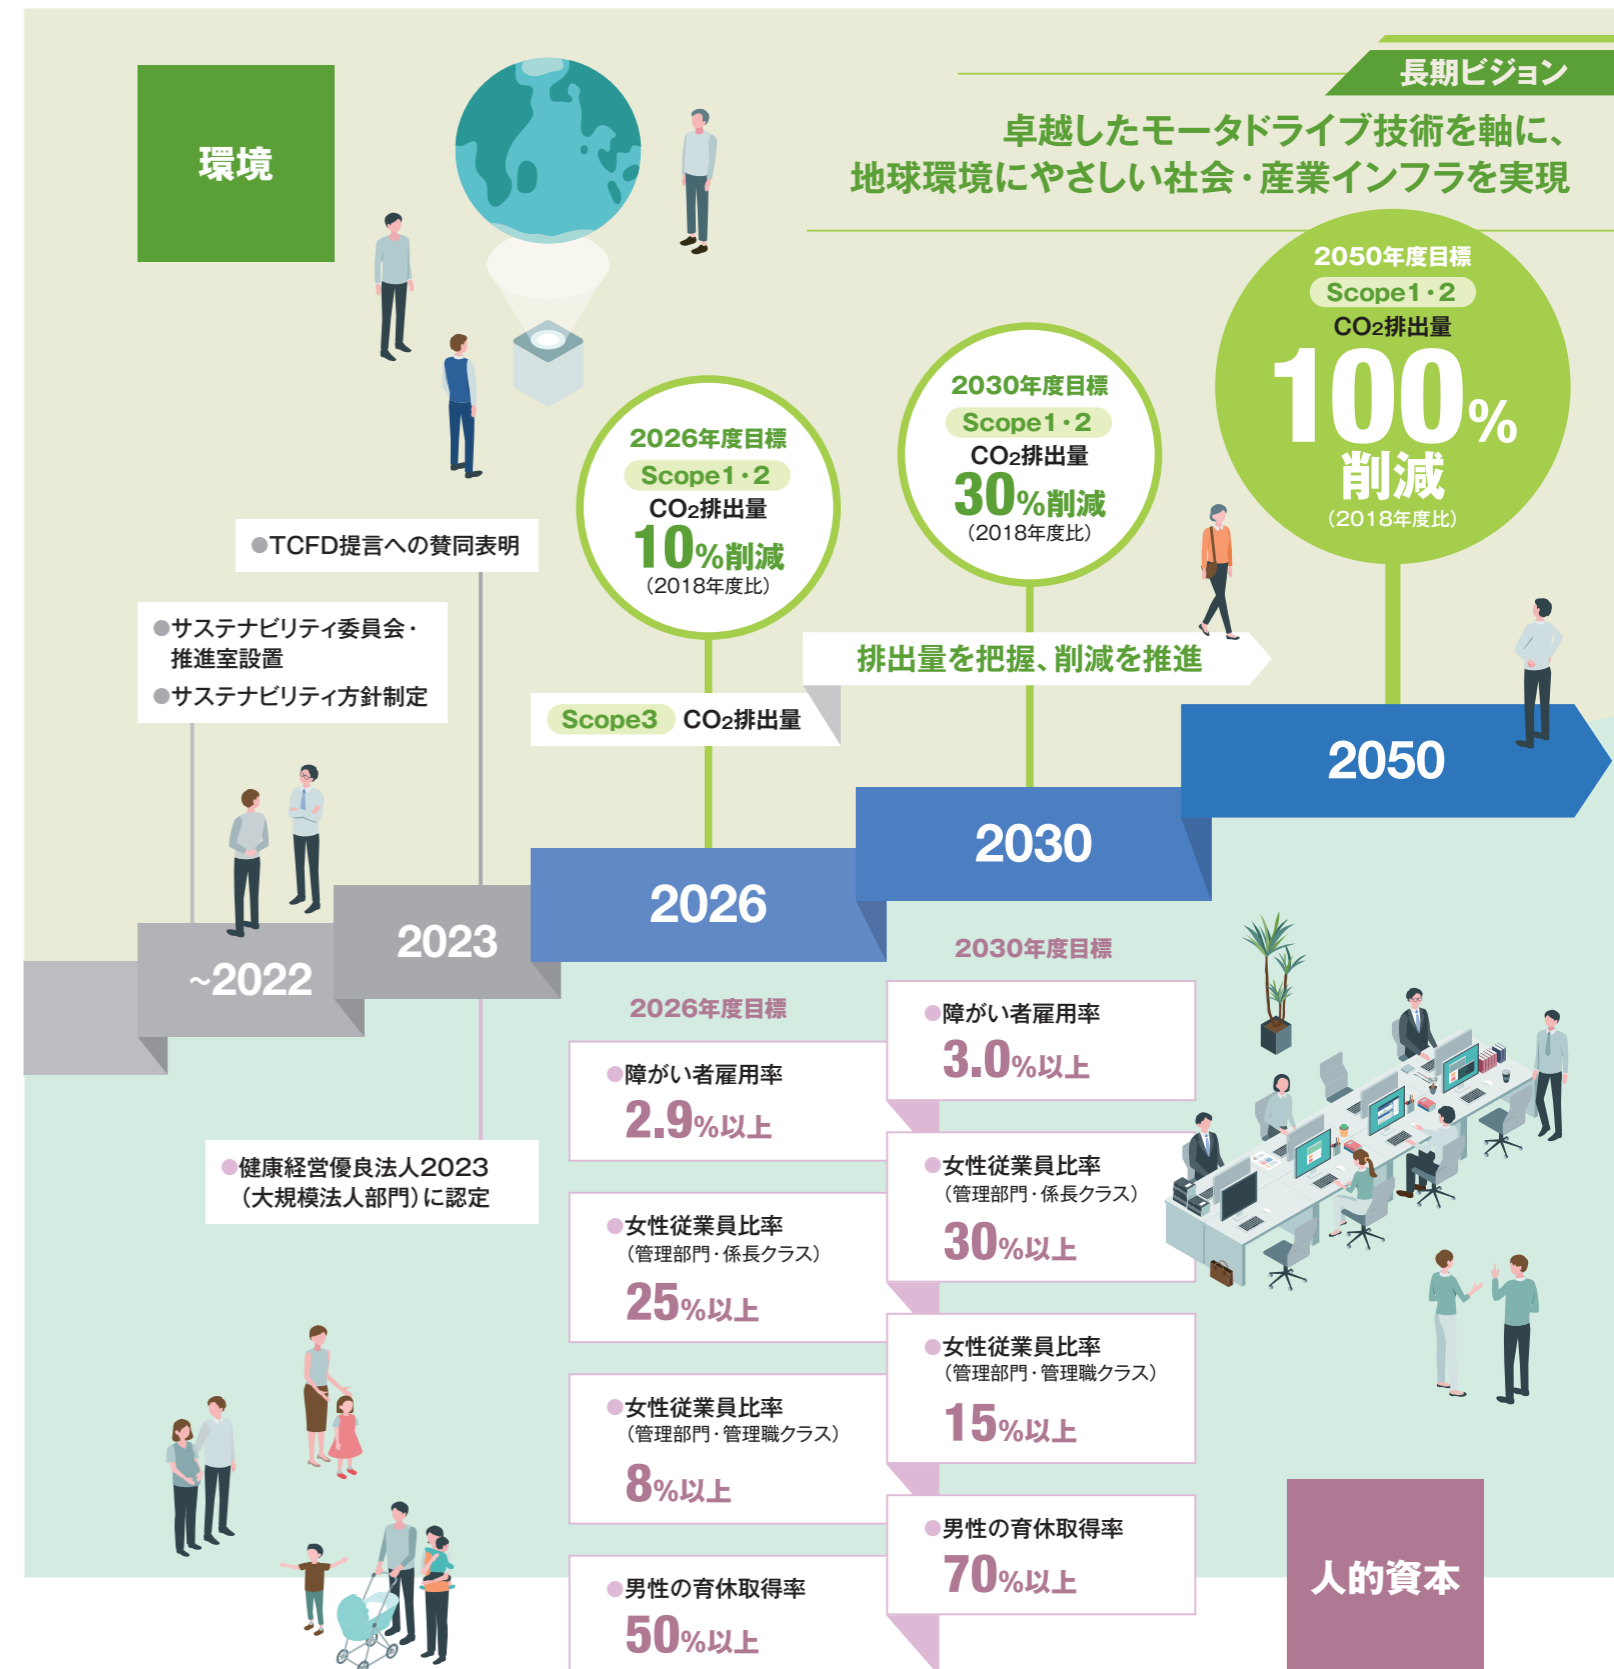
環境

長期ビジョン

卓越したモータドライブ技術を軸に、
地球環境にやさしい社会・産業インフラを実現

2050年度目標
Scope1・2
$CO_2$排出量
100%
削減
（2018年度比）

2030年度目標
Scope1・2
$CO_2$排出量
30%削減
（2018年度比）

2026年度目標
Scope1・2
$CO_2$排出量
10%削減
（2018年度比）

●TCFD提言への賛同表明

●サステナビリティ委員会・推進室設置
●サステナビリティ方針制定

排出量を把握、削減を推進

Scope3 $CO_2$排出量

~2022

2023

2026

2030

2050

2030年度目標

2026年度目標

●障がい者雇用率
2.9%以上

●女性従業員比率
（管理部門・係長クラス）
25%以上

●女性従業員比率
（管理部門・管理職クラス）
8%以上

●男性の育休取得率
50%以上

●障がい者雇用率
3.0%以上

●女性従業員比率
（管理部門・係長クラス）
30%以上

●女性従業員比率
（管理部門・管理職クラス）
15%以上

●男性の育休取得率
70%以上

●健康経営優良法人2023
（大規模法人部門）に認定

人的資本